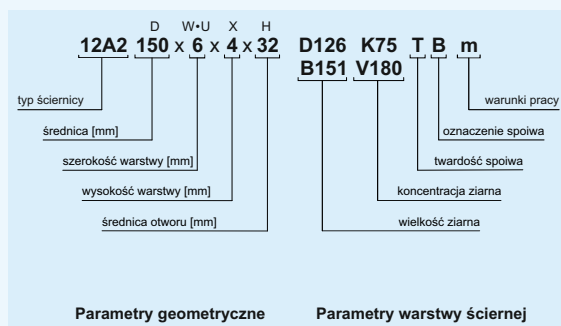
D W•U X H
12A2 150 x 6 x 4 x 32 D126 K75 T B m
B151 V180

typ ściernicy
średnica [mm]
szerokość warstwy [mm]
wysokość warstwy [mm]
średnica otworu [mm]

warunki pracy
oznaczenie spoiwa
twardość spoiwa
koncentracja ziarna
wielkość ziarna

Parametry geometryczne

Parametry warstwy ściernej